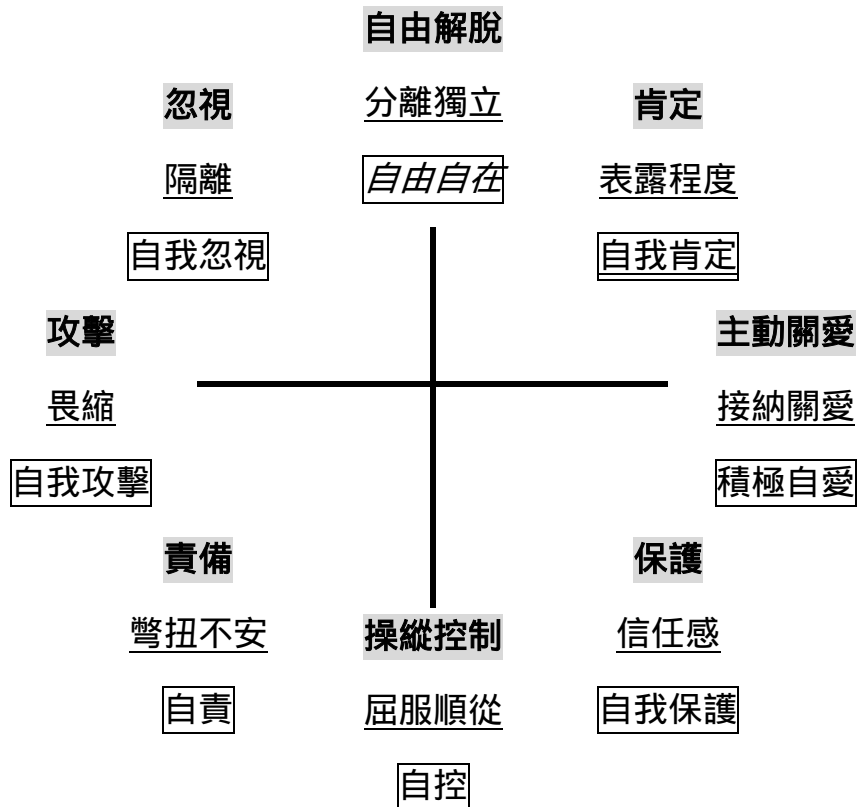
自由解脫

忽視

分離獨立

肯定

隔離

自由自在

表露程度

自我忽視

自我肯定

攻擊

主動關愛

畏縮

接納關愛

自我攻擊

積極自愛

責備

保護

彆扭不安

操縱控制

信任感

自責

屈服順從

自我保護

自控